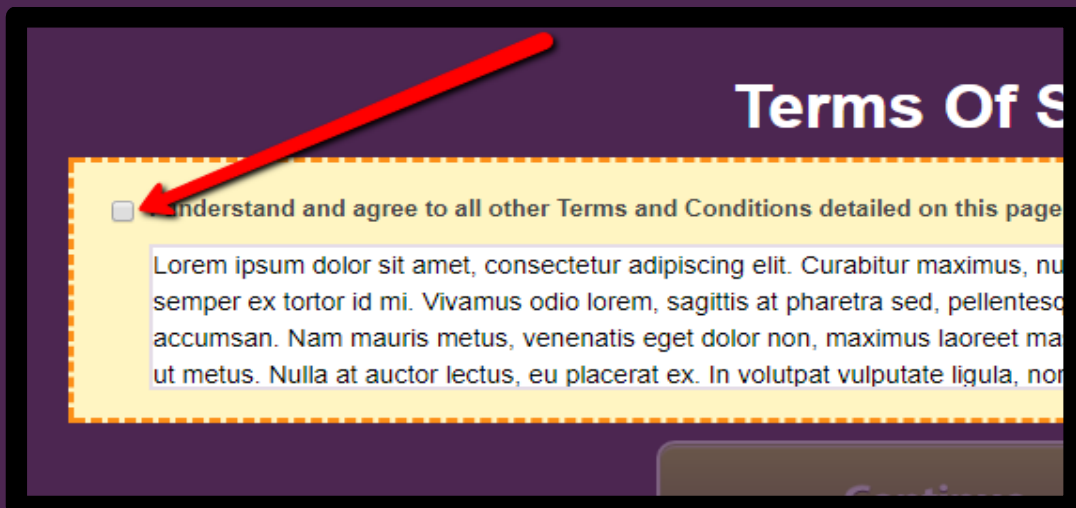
Terms Of S

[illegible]nderstand and agree to all other Terms and Conditions detailed on this page

Lorem ipsum dolor sit amet, consectetur adipiscing elit. Curabitur maximus, nu semper ex tortor id mi. Vivamus odio lorem, sagittis at pharetra sed, pellentesc accumsan. Nam mauris metus, venenatis eget dolor non, maximus laoreet ma ut metus. Nulla at auctor lectus, eu placerat ex. In volutpat vulputate ligula, no

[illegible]